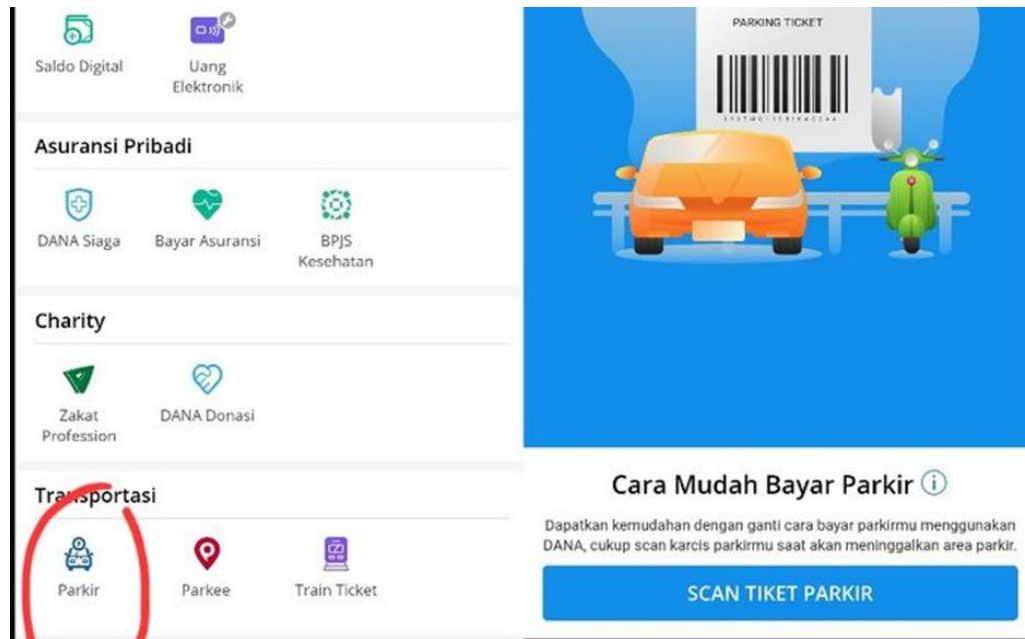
Saldo Digital

Uang Elektronik

Asuransi Pribadi

DANA Siaga

Bayar Asuransi

BPJS Kesehatan

Charity

Zakat Profession

DANA Donasi

Transportasi

Parkir

Parkee

Train Ticket

PARKING TICKET

Cara Mudah Bayar Parkir

Dapatkan kemudahan dengan ganti cara bayar parkirmu menggunakan DANA, cukup scan karcis parkirmu saat akan meninggalkan area parkir.

SCAN TIKET PARKIR